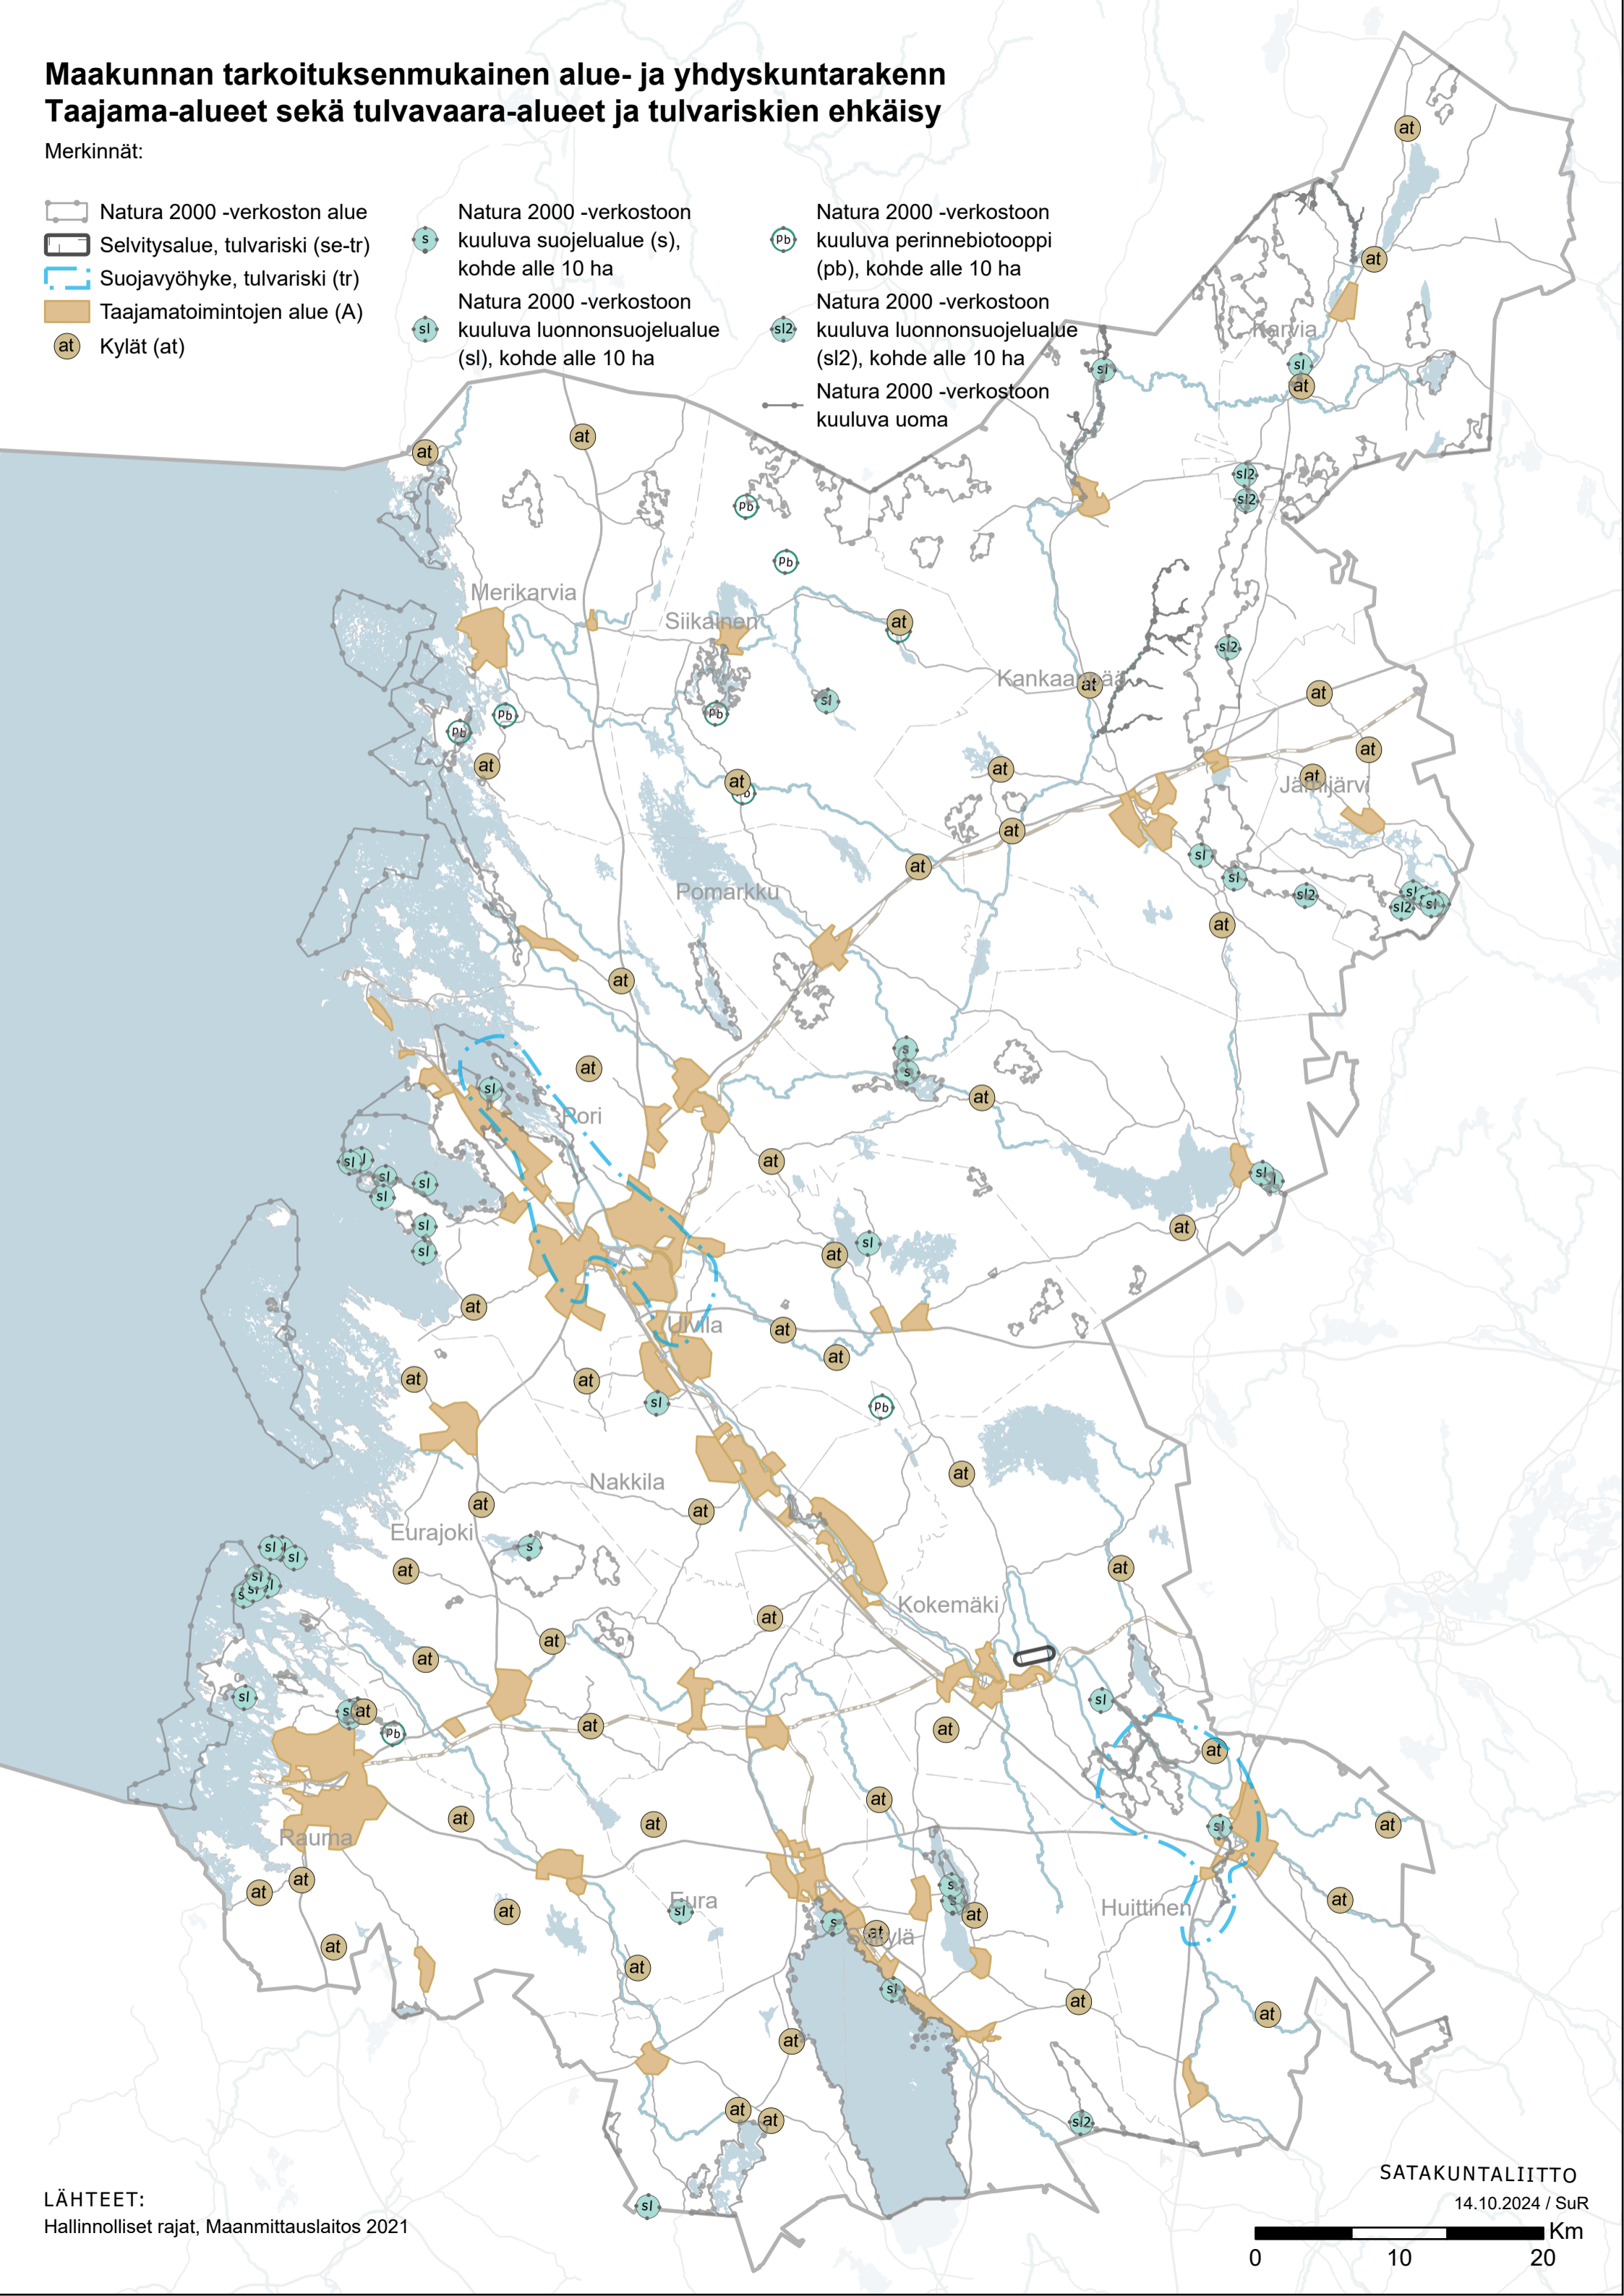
Maakunnan tarkoituksenmukainen alue- ja yhdyskuntarakenn
Taajama-alueet sekä tulvavaara-alueet ja tulvariskien ehkäisy
Merkinnät:

Natura 2000 -verkoston alue
Selvitysalue, tulvariski (se-tr)
Suojavyöhyke, tulvariski (tr)
Taajamatoimintojen alue (A)
at Kylät (at)

s Natura 2000 -verkostoon kuuluva suojelualue (s), kohde alle 10 ha
sl Natura 2000 -verkostoon kuuluva luonnonsuojelualue (sl), kohde alle 10 ha

pb Natura 2000 -verkostoon kuuluva perinnebiotooppi (pb), kohde alle 10 ha
sl2 Natura 2000 -verkostoon kuuluva luonnonsuojelualue (sl2), kohde alle 10 ha
Natura 2000 -verkostoon kuuluva uoma

Karvia
Merikarvia
Siikainen
Kankaanpää
Jämijärvi
Pomarkku
Pori
Ulvila
Nakkila
Eurajoki
Kokemäki
Rauma
Eura
Säkylä
Huittinen

at
sl
sl2
s
pb

LÄHTEET:
Hallinnolliset rajat, Maanmittauslaitos 2021

SATAKUNTALIITTO
14.10.2024 / SuR
Km
0
10
20